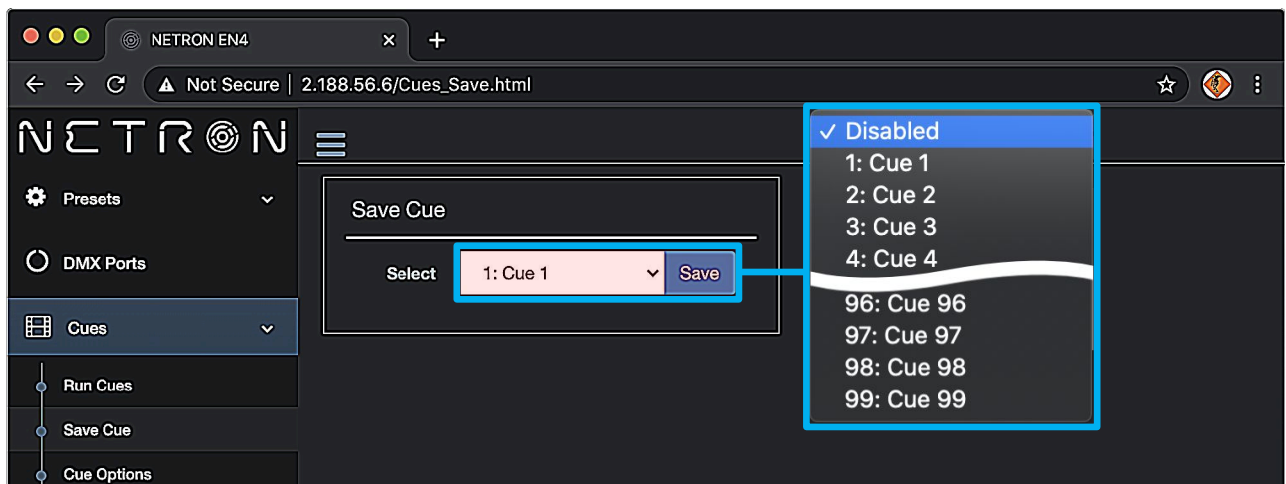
NETRON EN4

Not Secure | 2.188.56.6/Cues_Save.html

NETRON

Presets

DMX Ports

Cues

Run Cues

Save Cue

Cue Options

Save Cue

Select 1: Cue 1 Save

✓ Disabled
1: Cue 1
2: Cue 2
3: Cue 3
4: Cue 4
96: Cue 96
97: Cue 97
98: Cue 98
99: Cue 99